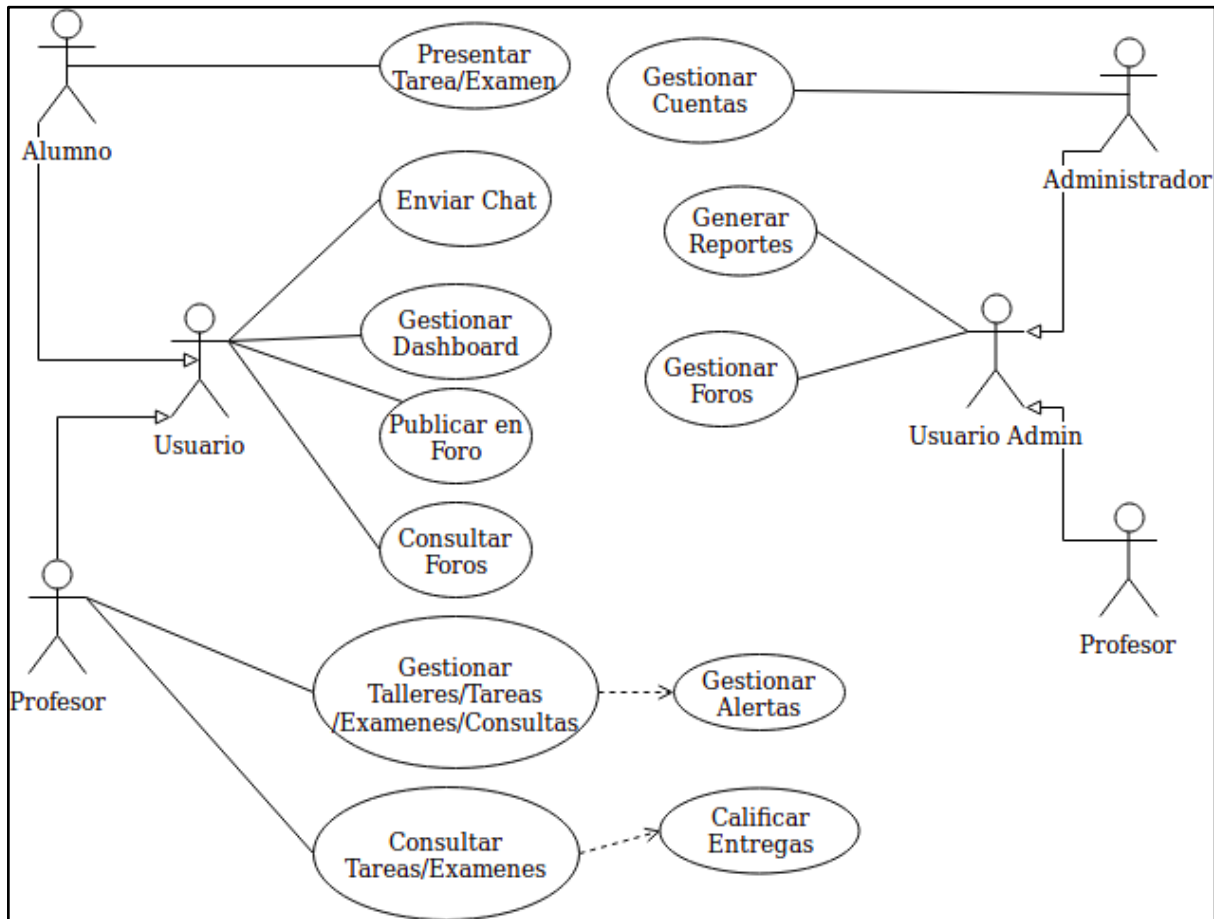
Alumno

Presentar Tarea/Examen

Gestionar Cuentas

Administrador

Enviar Chat

Generar Reportes

Usuario

Gestionar Dashboard

Publicar en Foro

Gestionar Foros

Usuario Admin

Consultar Foros

Profesor

Profesor

Gestionar Talleres/Tareas /Examenes/Consultas

Gestionar Alertas

Consultar Tareas/Examenes

Calificar Entregas